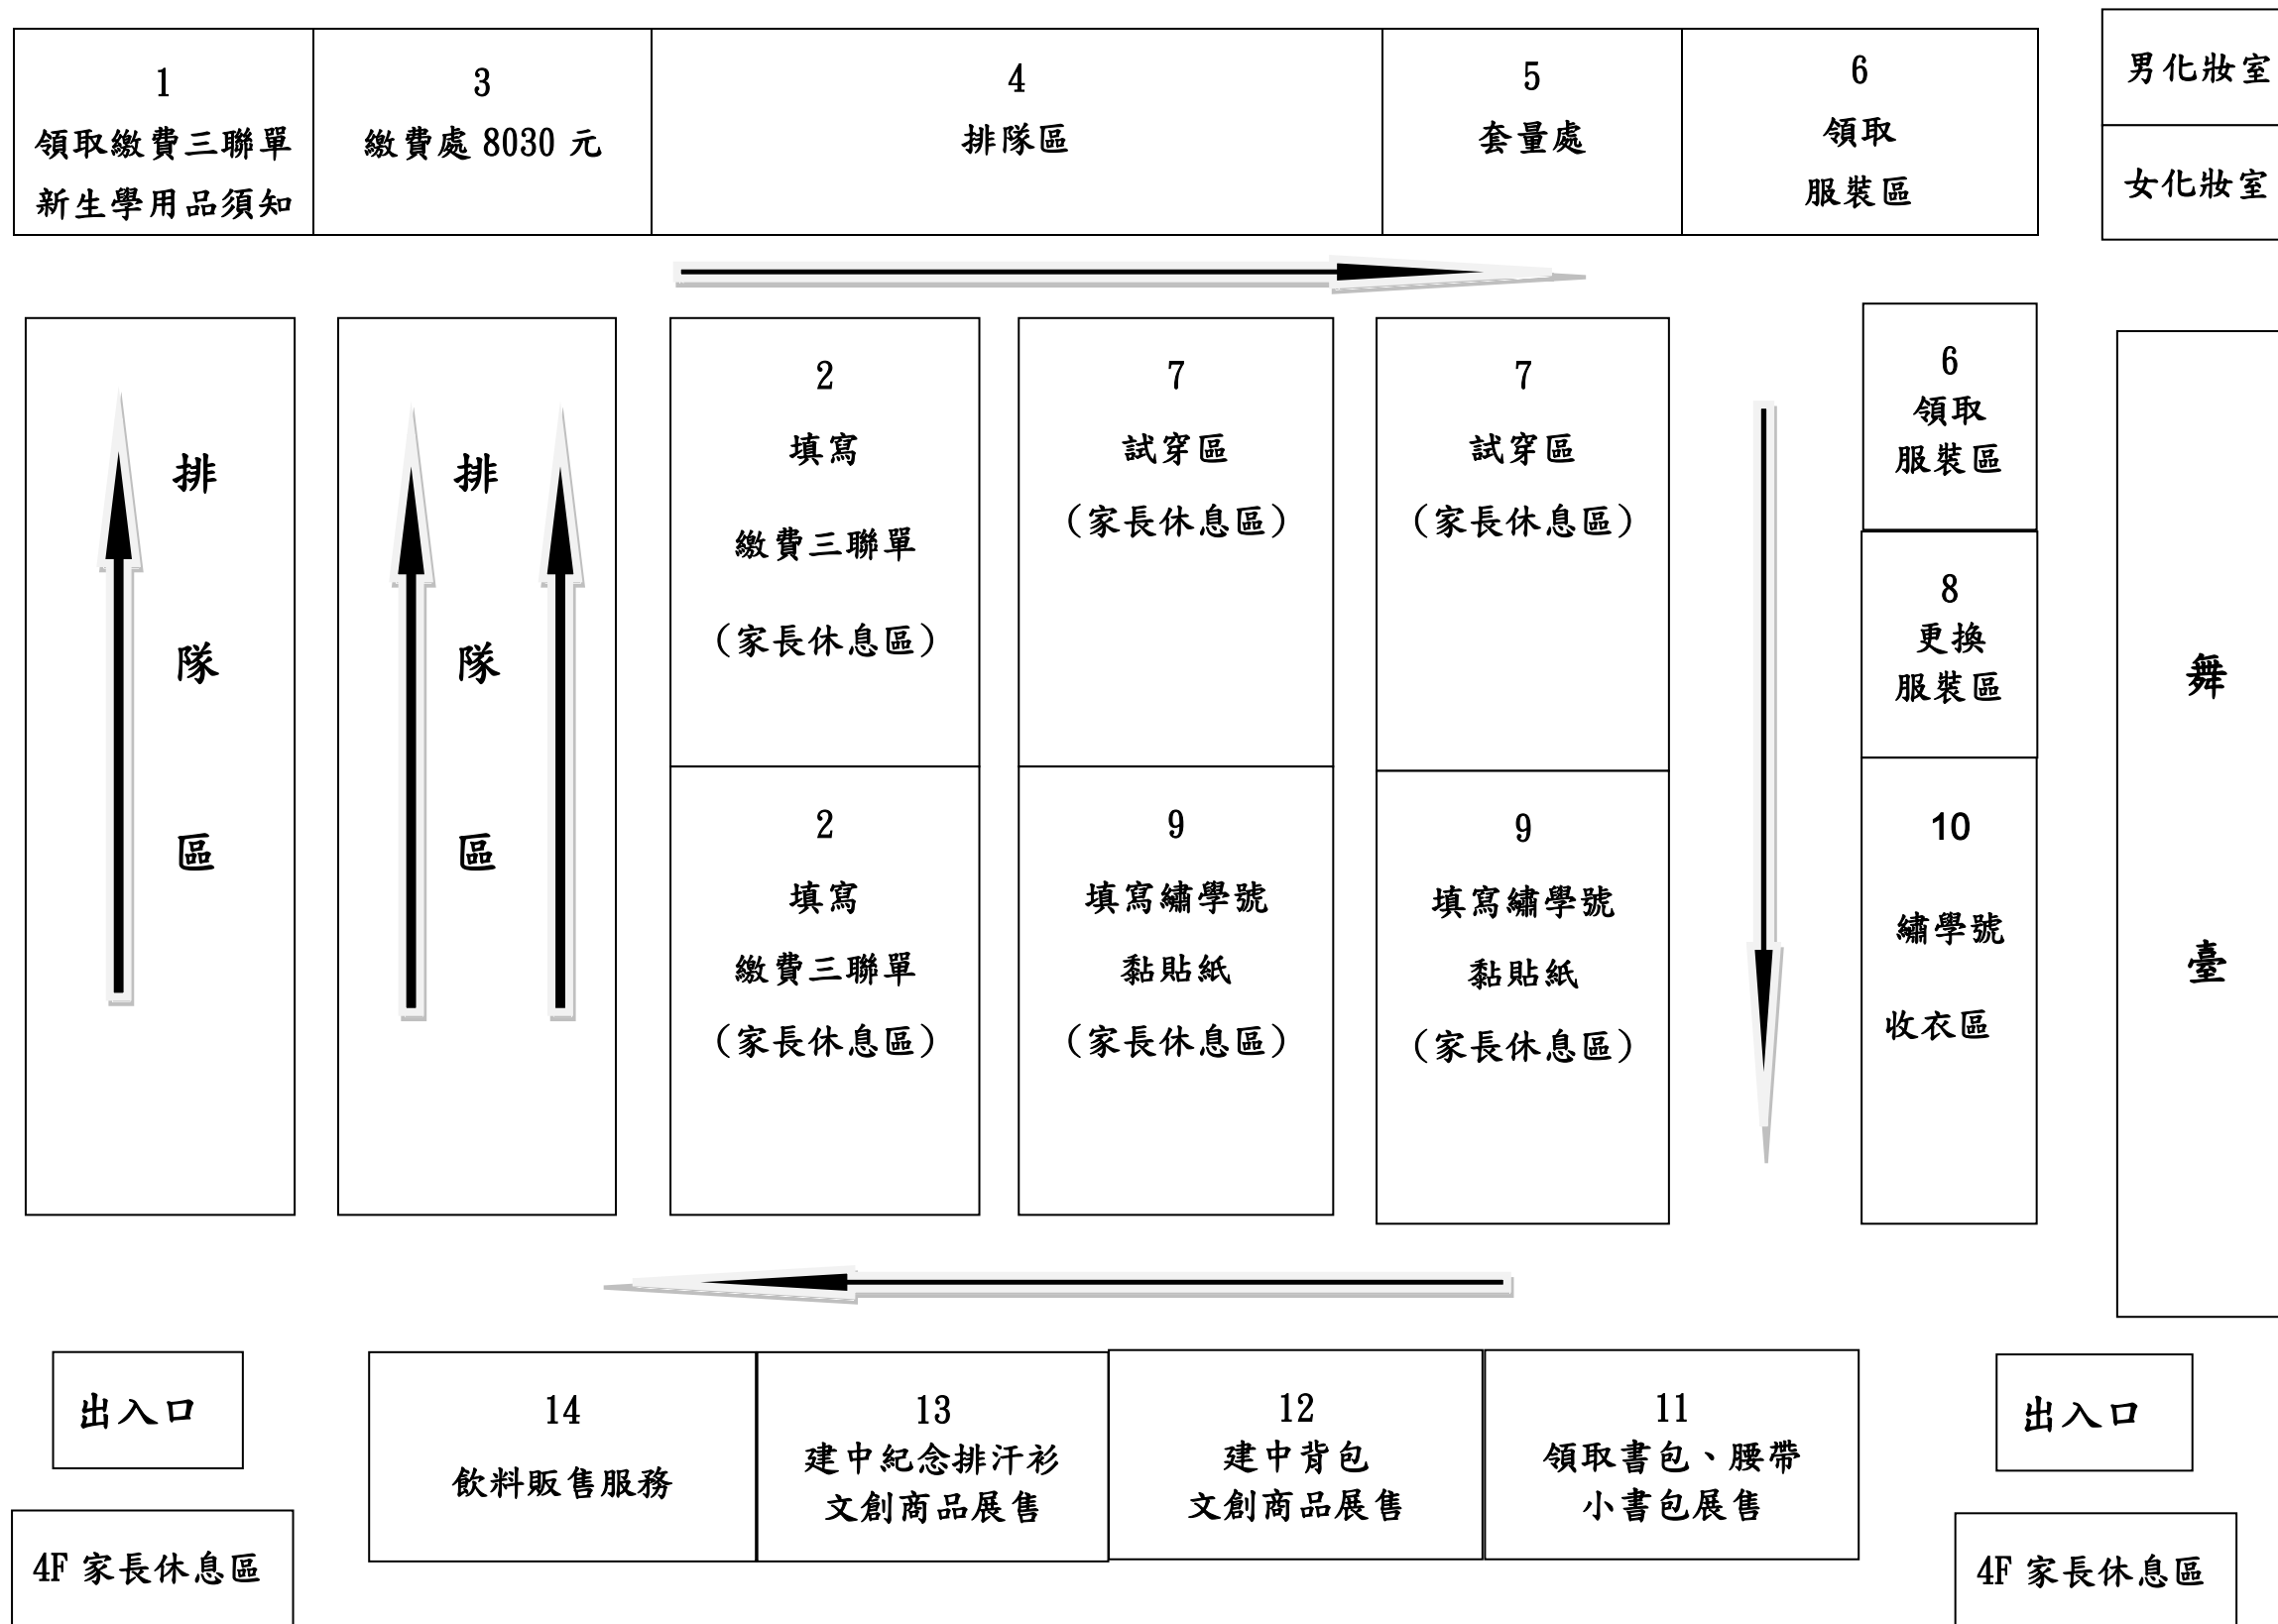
1
領取繳費三聯單
新生學用品須知

3
繳費處 8030 元

4
排隊區

5
套量處

6
領取
服裝區

男化妝室

女化妝室

排

隊

區

排

隊

區

2
填寫
繳費三聯單
（家長休息區）

7
試穿區
（家長休息區）

7
試穿區
（家長休息區）

6
領取
服裝區

8
更換
服裝區

舞

臺

2
填寫
繳費三聯單
（家長休息區）

9
填寫繡學號
黏貼紙
（家長休息區）

9
填寫繡學號
黏貼紙
（家長休息區）

10
繡學號
收衣區

出入口

14
飲料販售服務

13
建中紀念排汗衫
文創商品展售

12
建中背包
文創商品展售

11
領取書包、腰帶
小書包展售

出入口

4F 家長休息區

4F 家長休息區